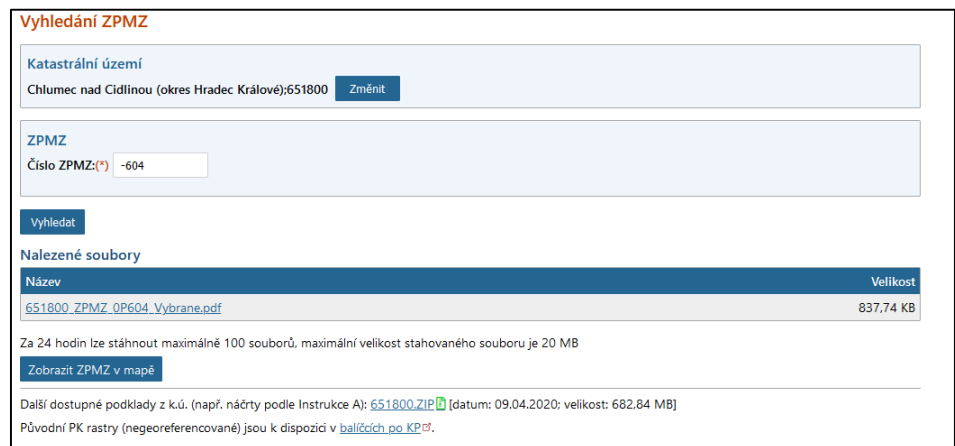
Vyhledání ZPMZ

Katastrální území
Chlumec nad Cidlinou (okres Hradec Králové);651800 Změnit

ZPMZ
Číslo ZPMZ:(*) -604

Vyhledat

Nalezené soubory

| Název | Velikost |
|---|---|
| 651800_ZPMZ_0P604_Vybrane.pdf | 837,74 KB |

Za 24 hodin lze stáhnout maximálně 100 souborů, maximální velikost stahovaného souboru je 20 MB

Zobrazit ZPMZ v mapě

Další dostupné podklady z k.ú. (např. náčrty podle Instrukce A): 651800.ZIP [datum: 09.04.2020; velikost: 682,84 MB]

Původní PK rastry (negeoreferencované) jsou k dispozici v balíčcích po KP.